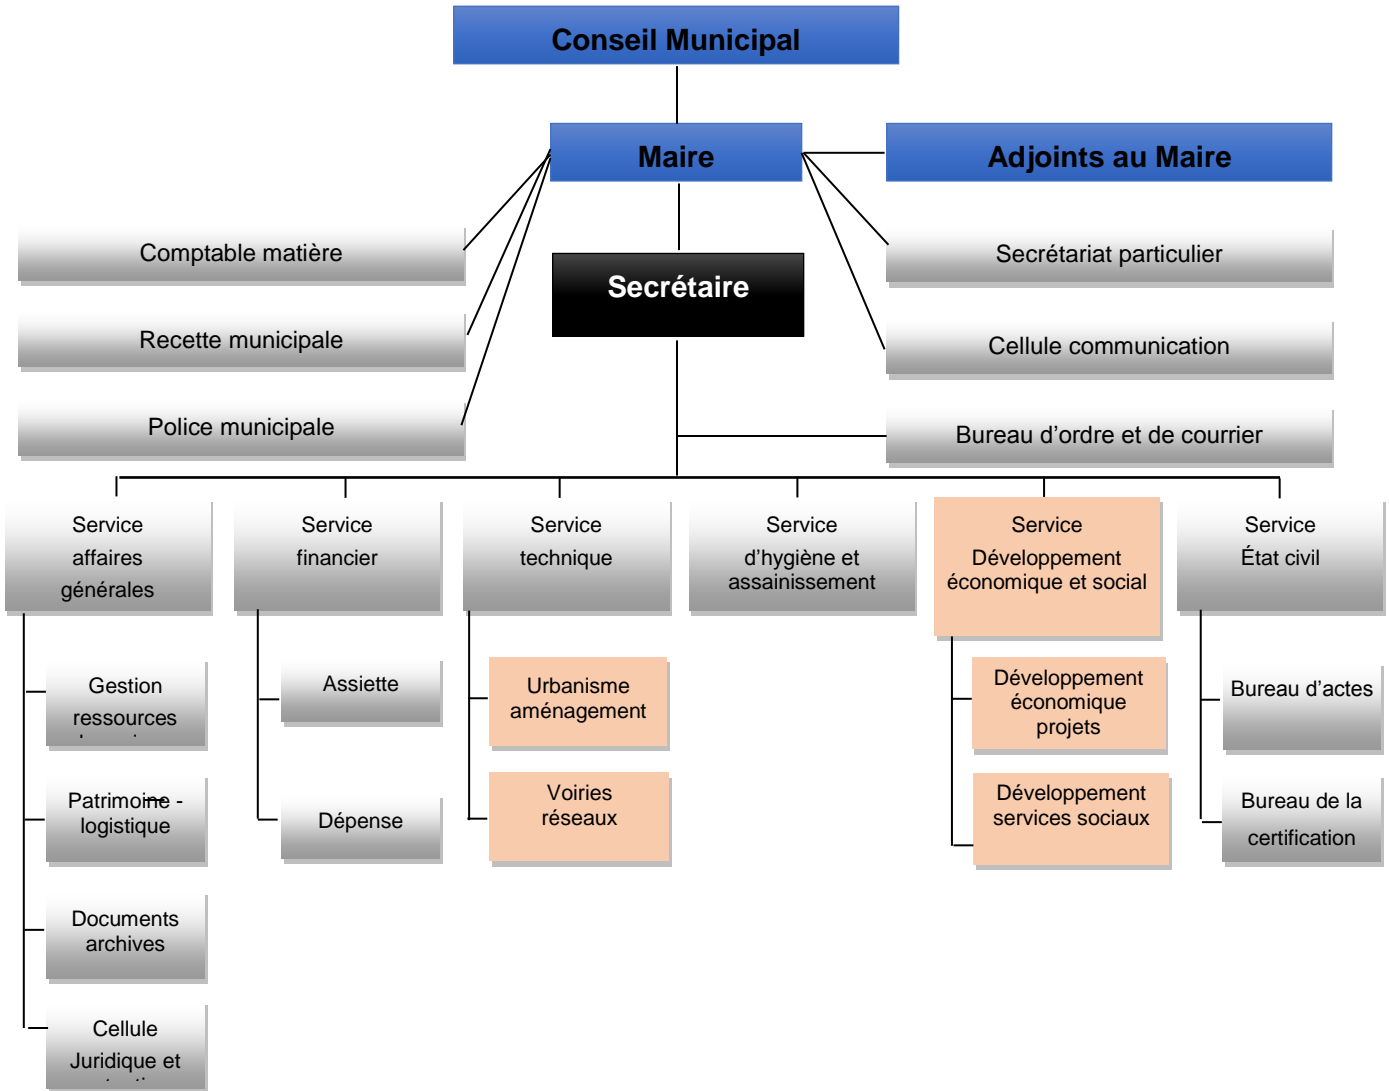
Conseil Municipal

Maire

Adjoints au Maire

Comptable matière

Recette municipale

Police municipale

Secrétaire

Secrétariat particulier

Cellule communication

Bureau d'ordre et de courrier

Service affaires générales

Service financier

Service technique

Service d'hygiène et assainissement

Service Développement économique et social

Service État civil

Gestion ressources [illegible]

Patrimoine - logistique

Documents archives

Cellule Juridique et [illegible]

Assiette

Dépense

Urbanisme aménagement

Voiries réseaux

Développement économique projets

Développement services sociaux

Bureau d'actes

Bureau de la certification